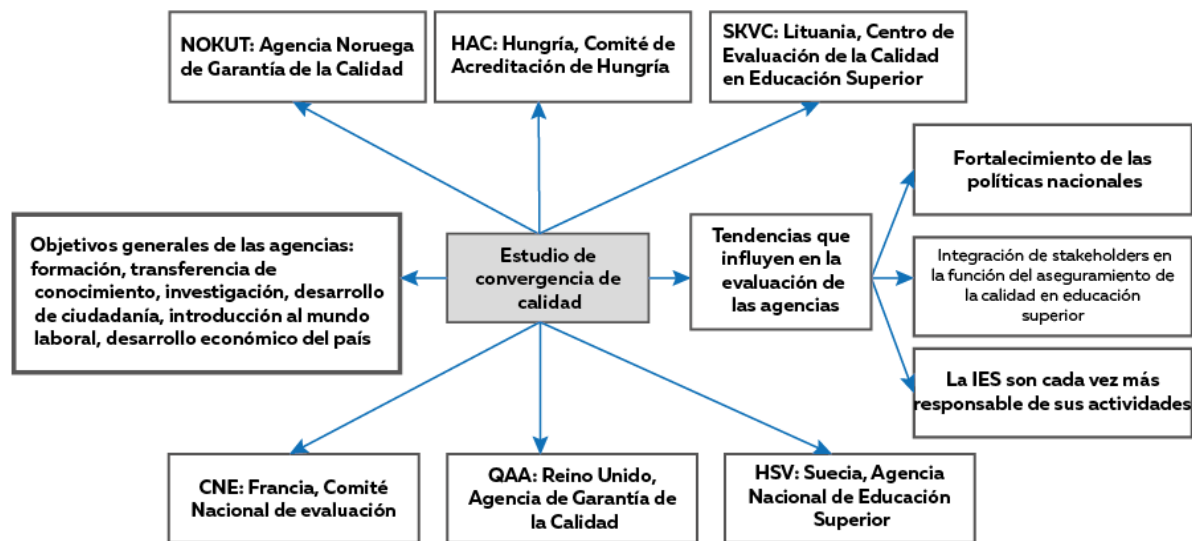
NOKUT: Agencia Noruega de Garantía de la Calidad

HAC: Hungría, Comité de Acreditación de Hungría

SKVC: Lituania, Centro de Evaluación de la Calidad en Educación Superior

Objetivos generales de las agencias: formación, transferencia de conocimiento, investigación, desarrollo de ciudadanía, introducción al mundo laboral, desarrollo económico del país

Estudio de convergencia de calidad

Tendencias que influyen en la evaluación de las agencias

Fortalecimiento de las políticas nacionales

Integración de stakeholders en la función del aseguramiento de la calidad en educación superior

La IES son cada vez más responsable de sus actividades

CNE: Francia, Comité Nacional de evaluación

QAA: Reino Unido, Agencia de Garantía de la Calidad

HSV: Suecia, Agencia Nacional de Educación Superior